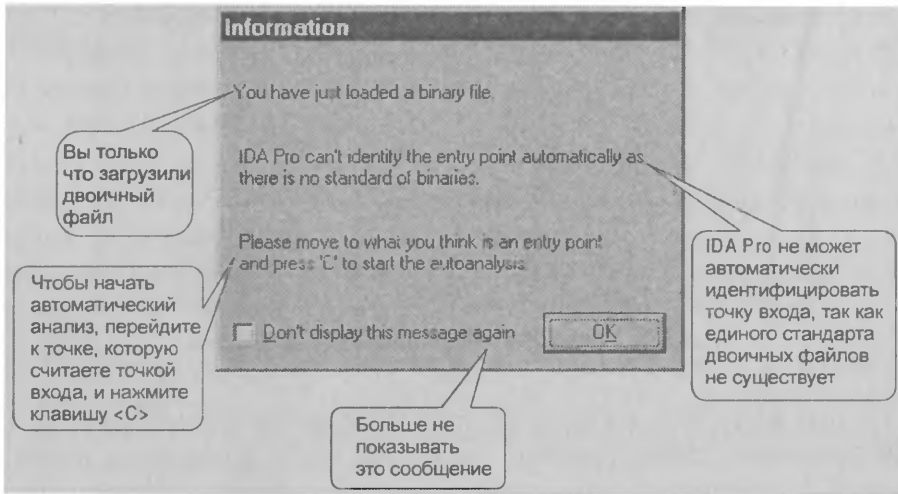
Information

You have just loaded a binary file.

Вы только что загрузили двоичный файл

IDA Pro can't identity the entry point automatically as there is no standard of binaries.

Please move to what you think is an entry point and press 'C' to start the autoanalysis.

IDA Pro не может автоматически идентифицировать точку входа, так как единого стандарта двоичных файлов не существует

Чтобы начать автоматический анализ, перейдите к точке, которую считаете точкой входа, и нажмите клавишу <C>

Don't display this message again

OK

Больше не показывать это сообщение